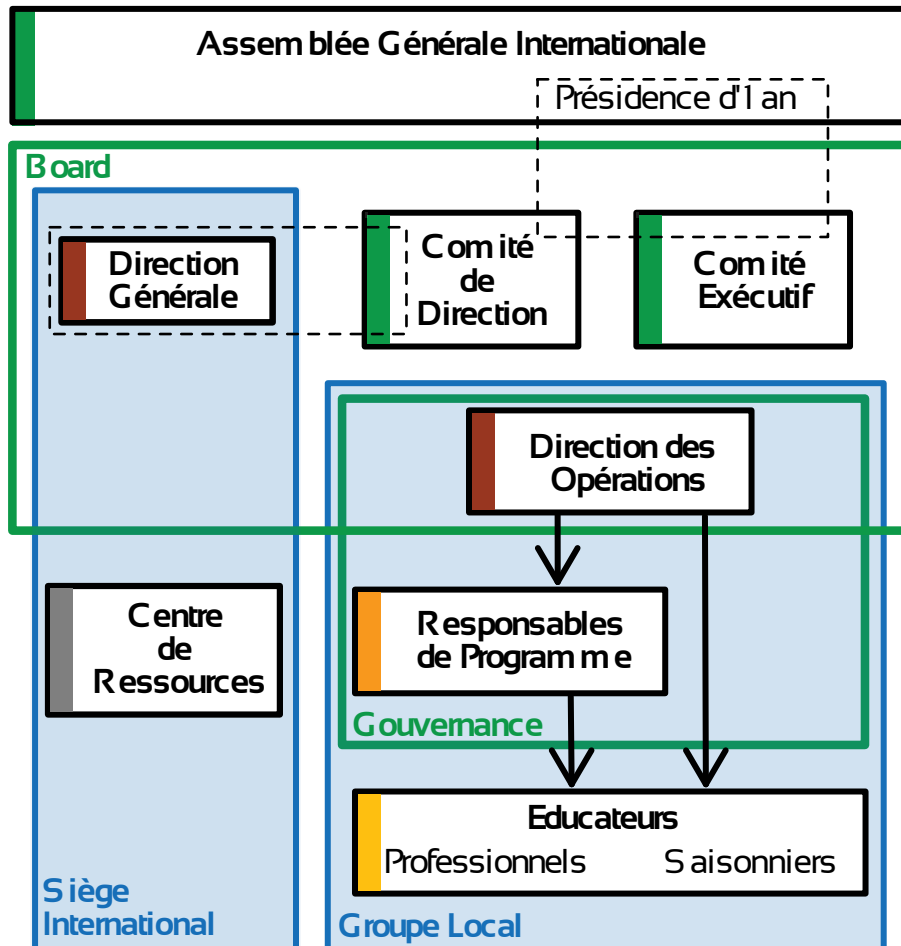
Assemblée Générale Internationale

Présidence d'1 an

Board

Direction Générale

Comité de Direction

Comité Exécutif

Direction des Opérations

Centre de Ressources

Responsables de Programme

Gouvernance

Educateurs
Professionnels Saisonniers

Siège International

Groupe Local